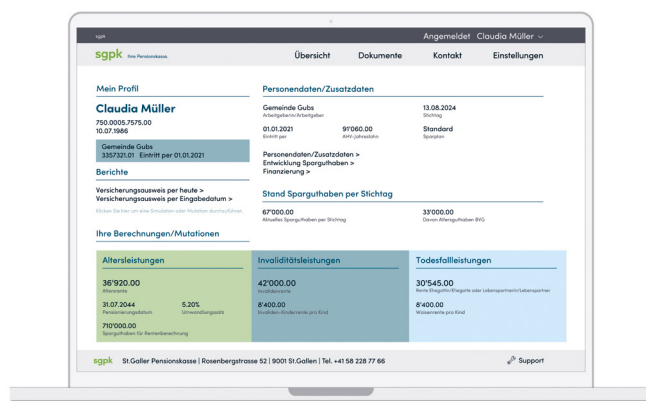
sgpk

Angemeldet Claudia Müller ∨

sgpk Ihre Pensionskasse.

Übersicht Dokumente Kontakt Einstellungen

Mein Profil

Claudia Müller

750.0005.7575.00
10.07.1986

Gemeinde Gubs
3357321.01 Eintritt per 01.01.2021

Berichte

Versicherungsausweis per heute >
Versicherungsausweis per Eingabedatum >

Klicken Sie hier um eine Simulation oder Mutation durchzuführen.

Ihre Berechnungen/Mutationen

Personendaten/Zusatzdaten

Gemeinde Gubs
Arbeitgeberin/Arbeitgeber

13.08.2024
Stichtag

01.01.2021
Eintritt per

91'060.00
AHV-Jahreslohn

Standard
Sparplan

Personendaten/Zusatzdaten >
Entwicklung Sparguthaben >
Finanzierung >

Stand Sparguthaben per Stichtag

67'000.00
Aktuelles Sparguthaben per Stichtag

33'000.00
Davon Altersguthaben BVG

Altersleistungen

36'920.00
Altersrente

31.07.2044
Pensionierungsdatum

5.20%
Umwandlungssatz

710'000.00
Sparguthaben für Rentenberechnung

Invaliditätsleistungen

42'000.00
Invalidenrente

8'400.00
Invaliden-Kinderrente pro Kind

Todesfallleistungen

30'545.00
Rente Ehegattin/Ehegatte oder Lebenspartnerin/Lebenspartner

8'400.00
Waisenrente pro Kind

sgpk St.Galler Pensionskasse | Rosenbergstrasse 52 | 9001 St.Gallen | Tel. +41 58 228 77 66

Support